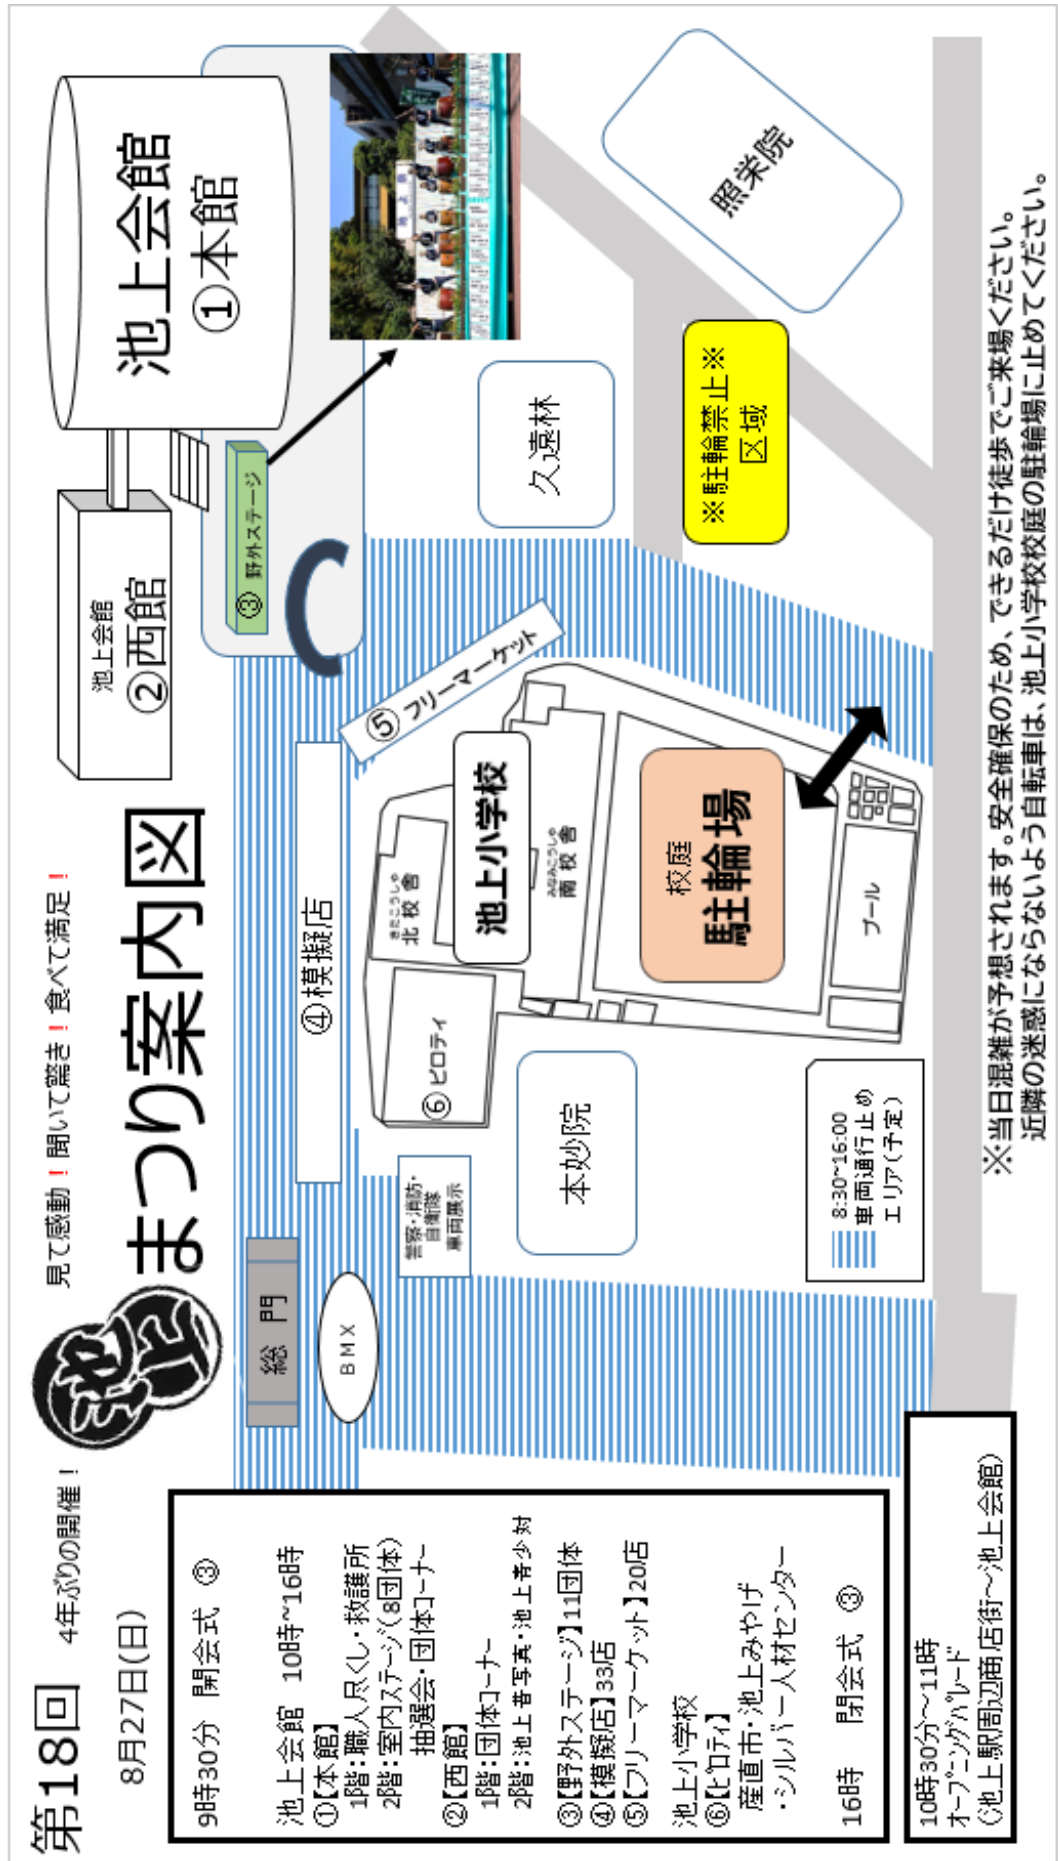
第18回 4年ぶりの開催！

8月27日(日)

見て感動！聞いて驚き！食べて満足！

池上

まつり案内図

9時30分 開会式 ③

池上会館 10時~16時
①【本館】
1階:職人尽くし・救護所
2階:室内ステージ(8団体)
抽選会・団体コーナー
②【西館】
1階:団体コーナー
2階:池上昔写真・池上青少対
③【野外ステージ】11団体
④【模擬店】33店
⑤【フリーマーケット】20店

池上小学校
⑥【ピロティ】
産直市・池上みやげ
・シルバー人材センター

16時 閉会式 ③

10時30分~11時
オープニングパレード
(池上駅周辺商店街~池上会館)

池上会館
①本館

池上会館
②西館

③野外ステージ

照栄院

※駐輪禁止※
区域

久遠林

⑤フリーマーケット

④模擬店

池上小学校

きたこうしゃ
北校舎

みなみこうしゃ
南校舎

校庭
駐輪場

プール

⑥ピロティ

本妙院

警察・消防・自衛隊
車両展示

総門

BMX

8:30~16:00
車両通行止め
エリア(予定)

※当日混雑が予想されます。安全確保のため、できるだけ徒歩でご来場ください。
近隣の迷惑にならないよう自転車は、池上小学校校庭の駐輪場に止めてください。